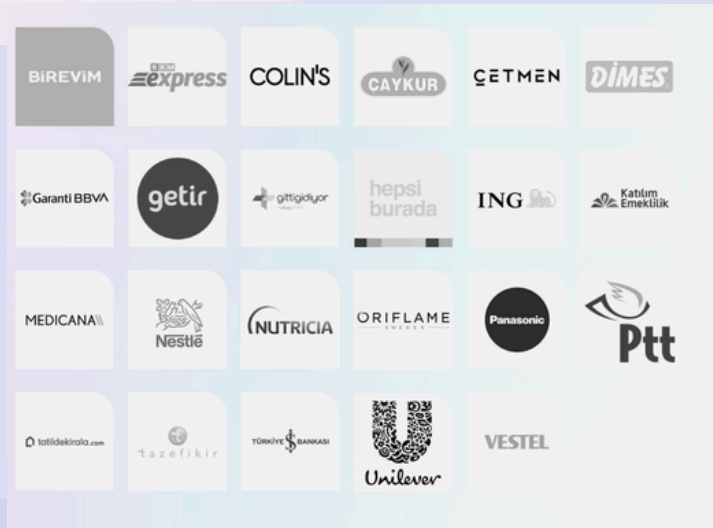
BIREVIM
express
COLIN'S
ÇAYKUR
ÇETMEN
DIMES

Garanti BBVA
getir
gittigidiyor
hepsi burada
ING
Katılım Emeklilik

MEDICANA
Nestlé
NUTRICIA
ORIFLAME SWEDEN
Panasonic
Ptt

tatildekirala.com
tazefikir
TÜRKİYE İŞ BANKASI
Unilever
VESTEL